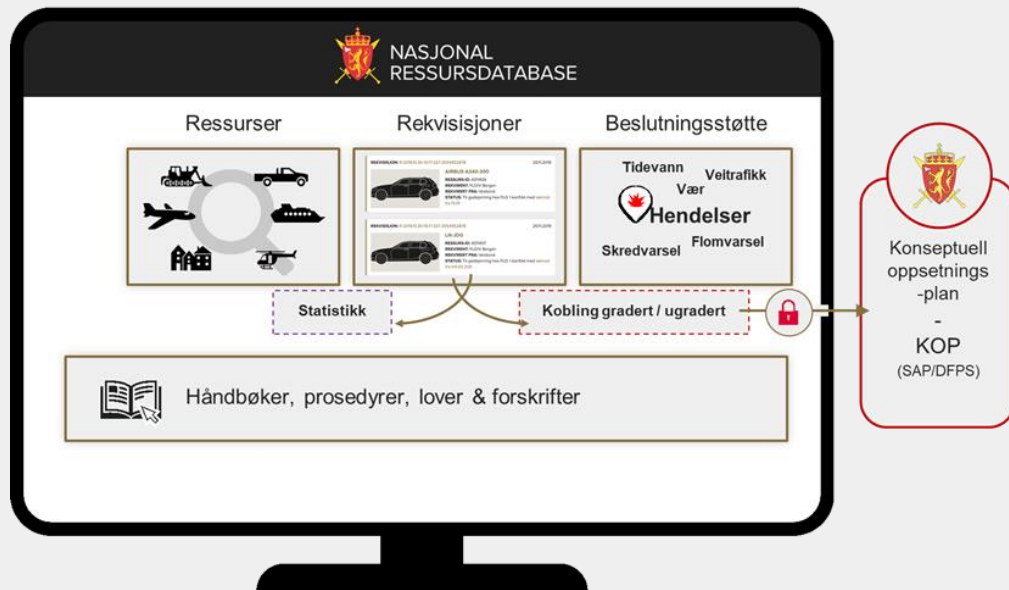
NASJONAL
RESSURSDATABASE

Ressurser

Rekvisisjoner

Beslutningsstøtte

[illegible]
AIRBUS A340-300
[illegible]

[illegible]
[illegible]

Tidevann
Veitrafikk
Vær
Hendelser
Skredvarsel
Flomvarsel

Statistikk

Kobling gradert / ugradert

Håndbøker, prosedyrer, lover & forskrifter

Konseptuell oppsetnings -plan
-
KOP
(SAP/DFPS)